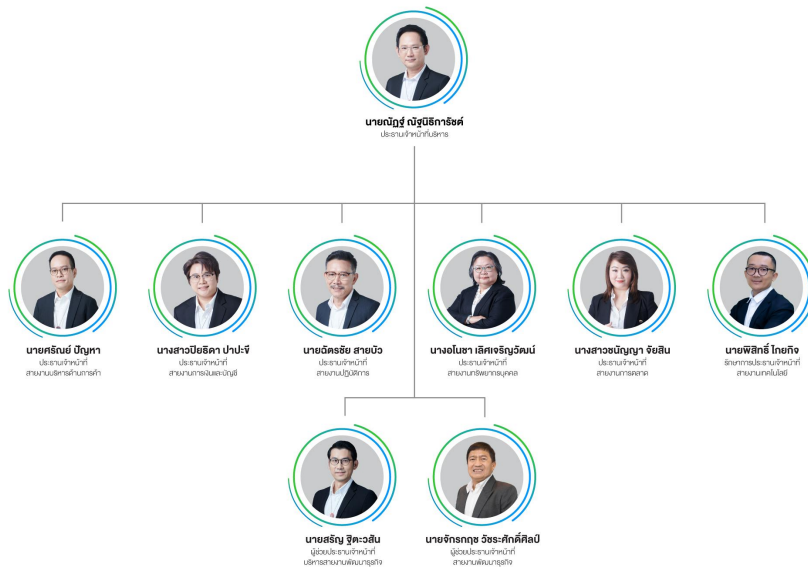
นายณัฏฐ์ ณัฐนิธิการัชต์
ประธานเจ้าหน้าที่บริหาร

นายศรัณย์ ปัญหา
ประธานเจ้าหน้าที่
สายงานบริหารด้านการค้า

นางสาวปิยธิดา ปาปะจี
ประธานเจ้าหน้าที่
สายงานการเงินและบัญชี

นายฉัตรชัย สายบัว
ประธานเจ้าหน้าที่
สายงานปฏิบัติการ

นางโนชา เลิศเจริญวัฒน์
ประธานเจ้าหน้าที่
สายงานทรัพยากรบุคคล

นางสาวชญาญา จัยสิน
ประธานเจ้าหน้าที่
สายงานการตลาด

นายพิสิทธิ์ ไทยกิจ
รักษาการประธานเจ้าหน้าที่
สายงานเทคโนโลยี

นายสรัญ จิตะวสิน
ผู้ช่วยประธานเจ้าหน้าที่
บริหารสายงานพัฒนาธุรกิจ

นายจักรกฤช วัชระศักดิ์ศิลป์
ผู้ช่วยประธานเจ้าหน้าที่
สายงานพัฒนาธุรกิจ